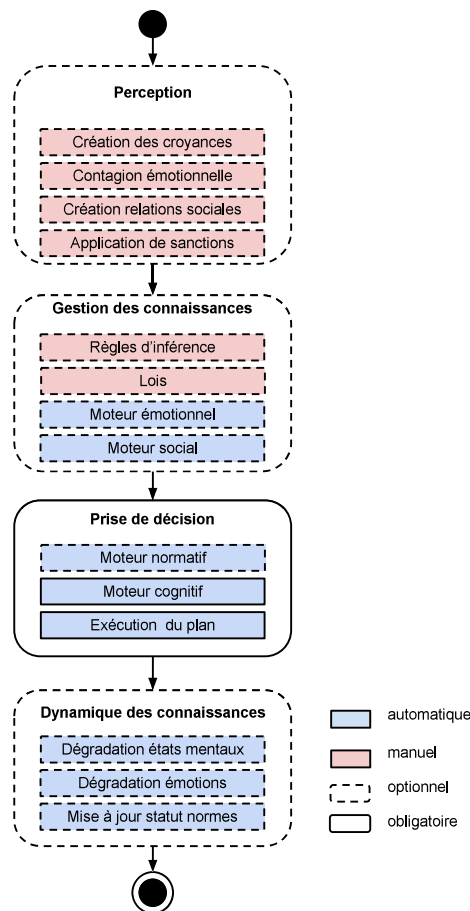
Perception

Création des croyances

Contagion émotionnelle

Création relations sociales

Application de sanctions

Gestion des connaissances

Règles d'inférence

Lois

Moteur émotionnel

Moteur social

Prise de décision

Moteur normatif

Moteur cognitif

Exécution du plan

Dynamique des connaissances

Dégradation états mentaux

Dégradation émotions

Mise à jour statut normes

automatique

manuel

optionnel

obligatoire